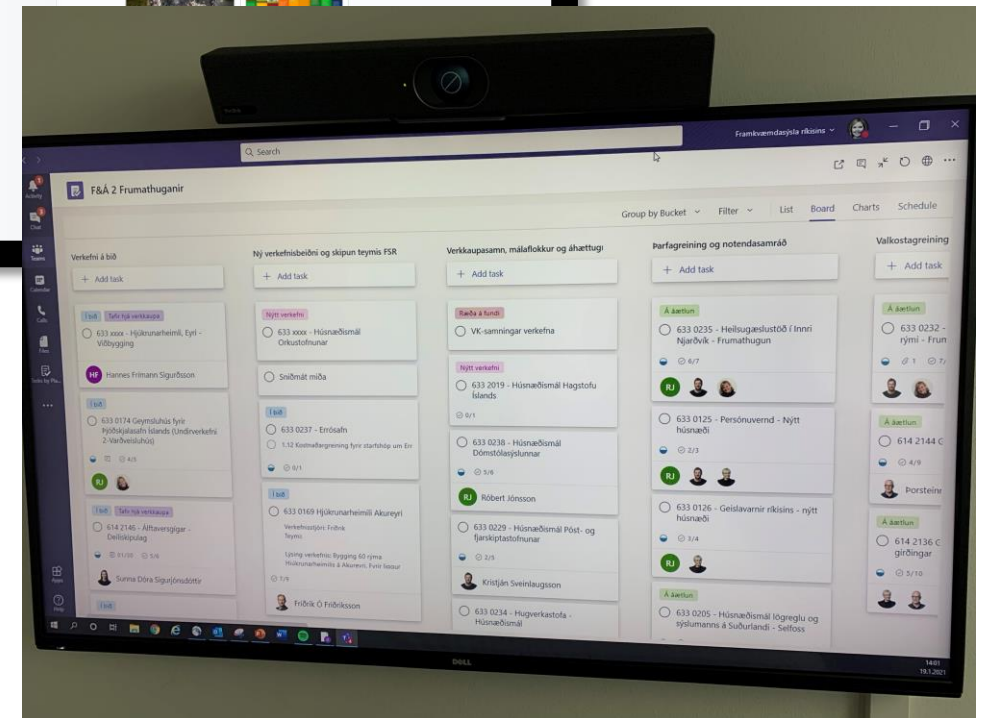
Search

Framkvæmdasýsla ríkisins

Activity
Chat
Teams
Calendar
Calls
Files
Tasks by Pla...
...
Apps
Help

F&Á 2 Frumathuganir

Group by Bucket    Filter    List    Board    Charts    Schedule

Verkefni á bið
+ Add task

Í bið    Tafir hjá verkkaupa
633 xxxx - Hjúkrunarheimili, Eyri - Viðbygging
HF Hannes Frímann Sigurðsson

Í bið
633 0174 Geymsluhús fyrir Þjóðskjalasafn Íslands (Undirverkefni 2-Varðveisluhús)
4/5
RJ

Í bið    Tafir hjá verkkaupa
614 2146 - Álftaversgígar - Deiliskipulag
11/30    5/6
Sunna Dóra Sigurjónsdóttir

Í bið

Ný verkefnisbeiðni og skipun teymis FSR
+ Add task

Nýtt verkefni
633 xxxx - Húsnæðismál Orkustofnunar

Sniðmát miða

Í bið
633 0237 - Errósafn
1.12 Kostnaðargreining fyrir starfshóp um Err
0/1

Í bið
633 0169 Hjúkrunarheimili Akureyri
Verkefnisstjóri: Friðrik
Teymi:
Lýsing verkefnis: Bygging 60 rýma Hjúkrunarheimilis á Akureyri. Fyrir liggur
7/9
Friðrik Ó Friðriksson

Verkkaupasamn, málaflokkur og áhættugr
+ Add task

Ræða á fundi
VK-samningar verkefna

Nýtt verkefni
633 2019 - Húsnæðismál Hagstofu Íslands
0/1

633 0238 - Húsnæðismál Dómstólasýslunnar
5/6
RJ Róbert Jónsson

633 0229 - Húsnæðismál Póst- og fjarskiptastofnunar
2/5
Kristján Sveinlaugsson

633 0234 - Hugverkastofa - Húsnæðismál

Þarfagreining og notendasamráð
+ Add task

Á áætlun
633 0235 - Heilsugæslustöð í Innri Njarðvík - Frumathugun
0/7
RJ

633 0125 - Persónuvernd - Nýtt húsnæði
2/3
RJ

633 0126 - Geislavarnir ríkisins - nýtt húsnæði
3/4
RJ

Á áætlun
633 0205 - Húsnæðismál lögreglu og sýslumanns á Suðurlandi - Selfoss

Valkostagreining
+ Add task

Á áætlun
633 0232 - rými - Frum
1    7/

Á áætlun
614 2144 C
4/9
Þorsteinn

Á áætlun
614 2136 C girðingar
5/10

DELL
14:01
19.1.2021